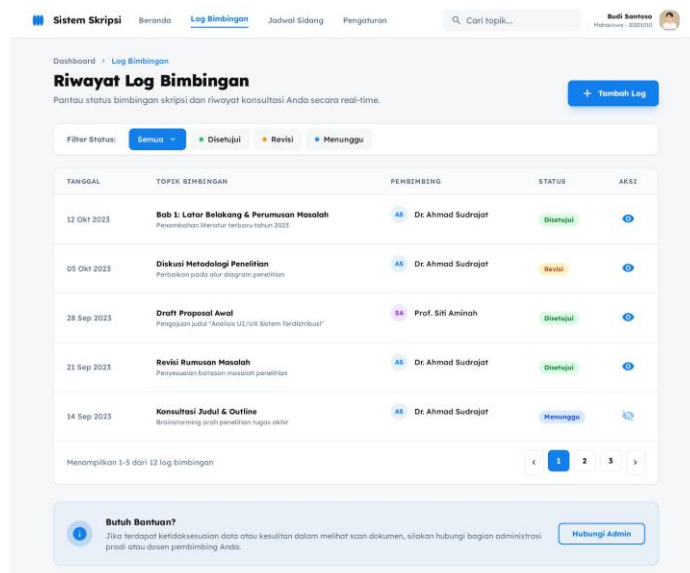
Sistem Skripsi Beranda Log Bimbingan Jadwal Sidang Pengaturan

Cari topik...

Budi Santoso
Mahasiswa • 2020100

Dashboard > Log Bimbingan

Riwayat Log Bimbingan

Pantau status bimbingan skripsi dan riwayat konsultasi Anda secara real-time.

+ Tambah Log

Filter Status: Semua • Disetujui • Revisi • Menunggu

| TANGGAL | TOPIK BIMBINGAN | PEMBIMBING | STATUS | AKSI |
|---|---|---|---|---|
| 12 Okt 2023 | Bab 1: Latar Belakang & Perumusan Masalah<br>Penambahan literatur terbaru tahun 2023 | AS Dr. Ahmad Sudrajat | Disetujui | |
| 05 Okt 2023 | Diskusi Metodologi Penelitian<br>Perbaikan pada alur diagram penelitian | AS Dr. Ahmad Sudrajat | Revisi | |
| 28 Sep 2023 | Draft Proposal Awal<br>Pengajuan judul "Analisis UI/UX Sistem Terdistribusi" | SA Prof. Siti Aminah | Disetujui | |
| 21 Sep 2023 | Revisi Rumusan Masalah<br>Penyesuaian batasan masalah penelitian | AS Dr. Ahmad Sudrajat | Disetujui | |
| 14 Sep 2023 | Konsultasi Judul & Outline<br>Brainstorming arah penelitian tugas akhir | AS Dr. Ahmad Sudrajat | Menunggu | |

Menampilkan 1-5 dari 12 log bimbingan

‹ 1 2 3 ›

Butuh Bantuan?

Jika terdapat ketidaksesuaian data atau kesulitan dalam melihat scan dokumen, silakan hubungi bagian administrasi prodi atau dosen pembimbing Anda.

Hubungi Admin